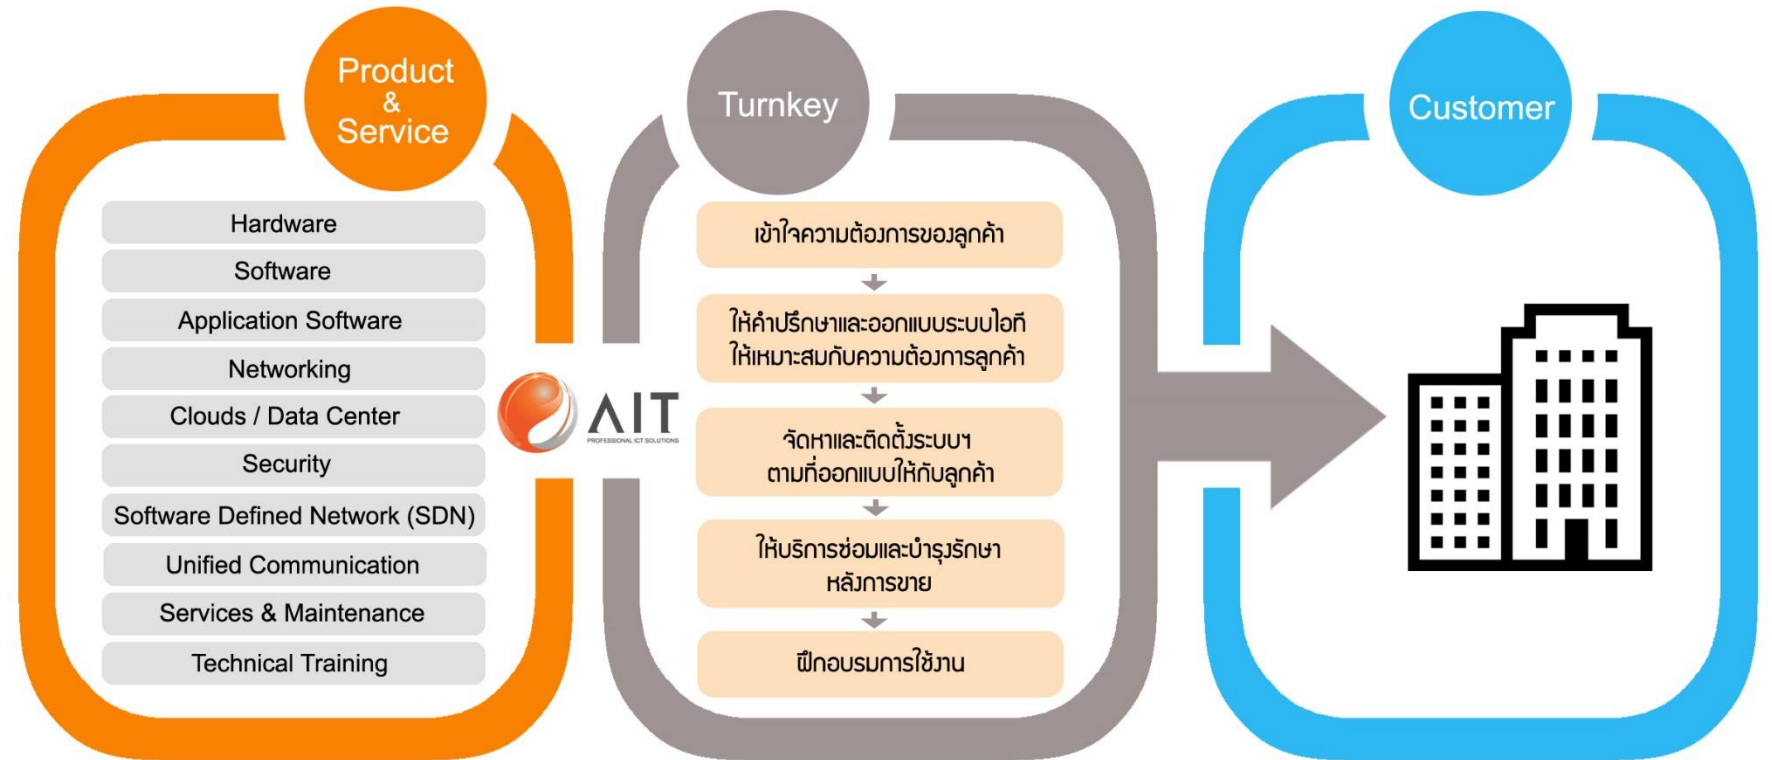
Product & Service

Hardware
Software
Application Software
Networking
Clouds / Data Center
Security
Software Defined Network (SDN)
Unified Communication
Services & Maintenance
Technical Training

AIT
PROFESSIONAL ICT SOLUTIONS

Turnkey

เข้าใจความต้องการของลูกค้า

ให้คำปรึกษาและออกแบบระบบไอที ให้เหมาะสมกับความต้องการลูกค้า

จัดหาและติดตั้งระบบฯ ตามที่ออกแบบให้กับลูกค้า

ให้บริการซ่อมและบำรุงรักษา หลังการขาย

ฝึกอบรมการใช้งาน

Customer